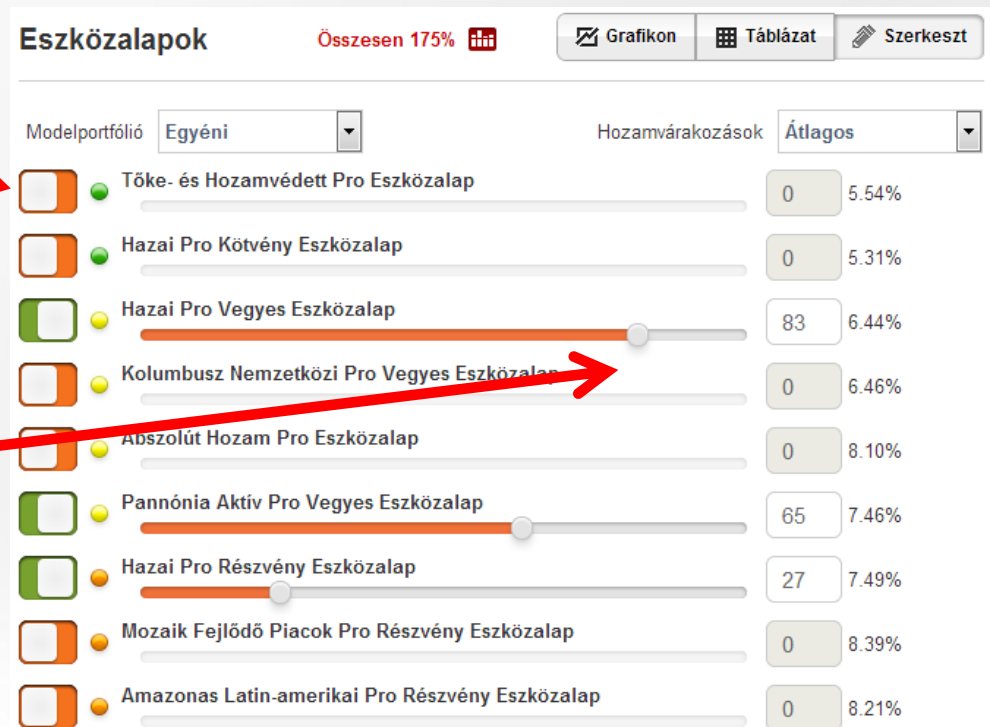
Eszközalapok

Összesen 175%

Grafikon | Táblázat | Szerkeszt

Modelportfólió Egyéni

Hozamvárakozások Átlagos

Tőke- és Hozamvédett Pro Eszközalap 0 5.54%

Hazai Pro Kötvény Eszközalap 0 5.31%

Hazai Pro Vegyes Eszközalap 83 6.44%

Kolumbusz Nemzetközi Pro Vegyes Eszközalap 0 6.46%

Abszolút Hozam Pro Eszközalap 0 8.10%

Pannónia Aktív Pro Vegyes Eszközalap 65 7.46%

Hazai Pro Részvény Eszközalap 27 7.49%

Mozaik Fejlődő Piacok Pro Részvény Eszközalap 0 8.39%

Amazonas Latin-amerikai Pro Részvény Eszközalap 0 8.21%